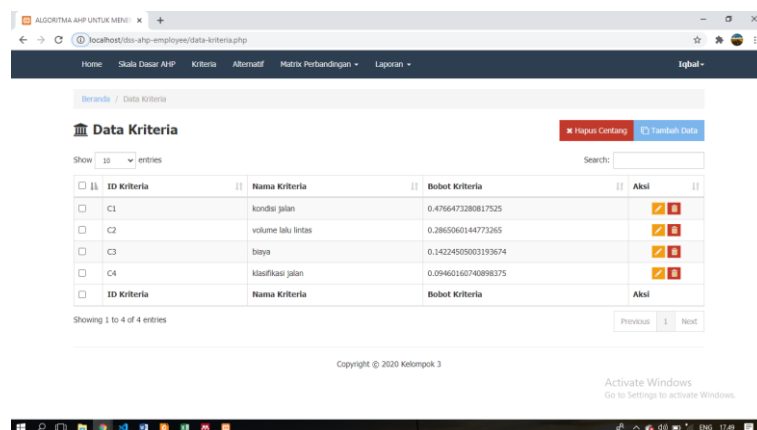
ALGORITMA AHP UNTUK MENE ×

localhost/dss-ahp-employee/data-kriteria.php

Home Skala Dasar AHP Kriteria Alternatif Matrix Perbandingan ▾ Laporan ▾ Iqbal ▾

Beranda / Data Kriteria

Data Kriteria

✖ Hapus Centang Tambah Data

Show 10 entries

Search:

| | ID Kriteria | Nama Kriteria | Bobot Kriteria | Aksi |
|---|---|---|---|---|
| ☐ | C1 | kondisi jalan | 0.4766473280817525 | |
| ☐ | C2 | volume lalu lintas | 0.2865060144773265 | |
| ☐ | C3 | biaya | 0.14224505003193674 | |
| ☐ | C4 | klasifikasi jalan | 0.09460160740898375 | |
| ☐ | ID Kriteria | Nama Kriteria | Bobot Kriteria | Aksi |

Showing 1 to 4 of 4 entries

Previous 1 Next

Copyright © 2020 Kelompok 3

Activate Windows
Go to Settings to activate Windows.

ENG 17.49